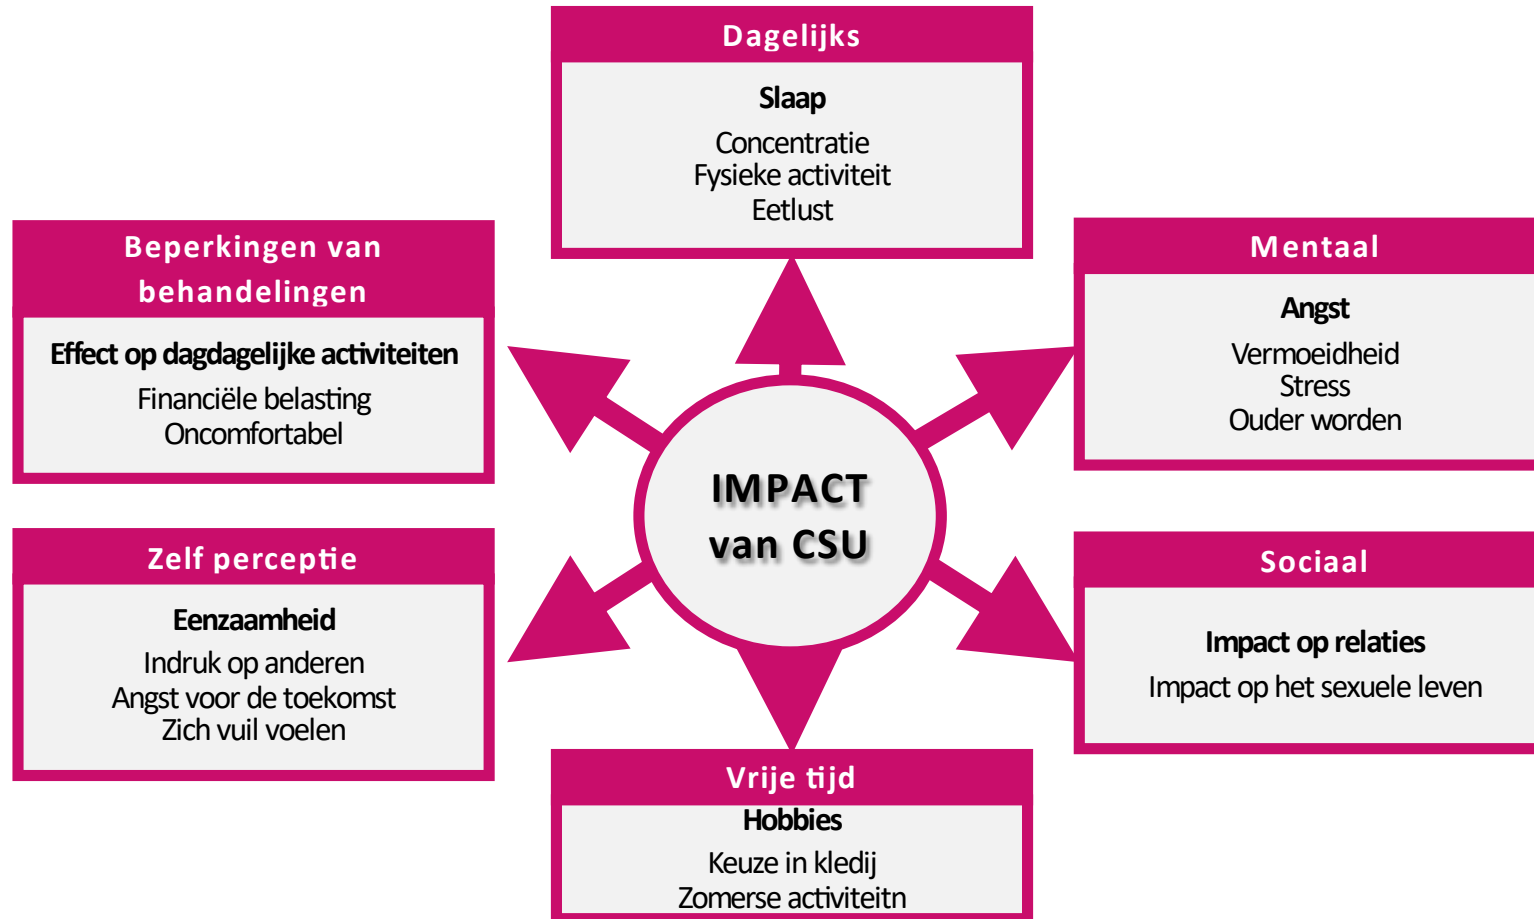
Dagelijks

Slaap

Concentratie
Fysieke activiteit
Eetlust

Beperkingen van behandelingen

Effect op dagdagelijke activiteiten

Financiële belasting
Oncomfortabel

Mentaal

Angst

Vermoeidheid
Stress
Ouder worden

IMPACT van CSU

Zelf perceptie

Eenzaamheid

Indruk op anderen
Angst voor de toekomst
Zich vuil voelen

Sociaal

Impact op relaties

Impact op het sexuele leven

Vrije tijd

Hobbies

Keuze in kledij
Zomerse activiteitn